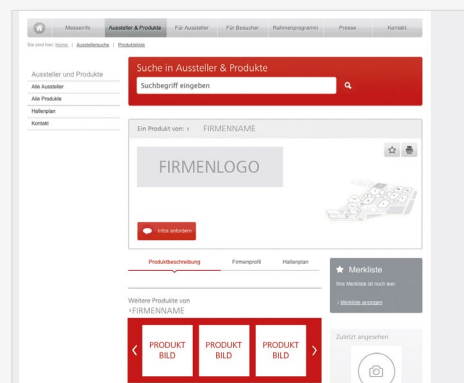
Messeinfo | Aussteller & Produkte | Für Aussteller | Für Besucher | Rahmenprogramm | Presse | Kontakt

Sie sind hier: Home | Ausstellersuche | Produktliste

Aussteller und Produkte
Alle Aussteller
Alle Produkte
Hallenplan
Kontakt

Suche in Aussteller & Produkte
Suchbegriff eingeben

Ein Produkt von: › FIRMENNAME

FIRMENLOGO

Infos anfordern

Produktbeschreibung | Firmenprofil | Hallenplan

Merkliste
Ihre Merkliste ist noch leer.
› Merkliste anzeigen

Weitere Produkte von
›FIRMENNAME

PRODUKT BILD
PRODUKT BILD
PRODUKT BILD

Zuletzt angesehen